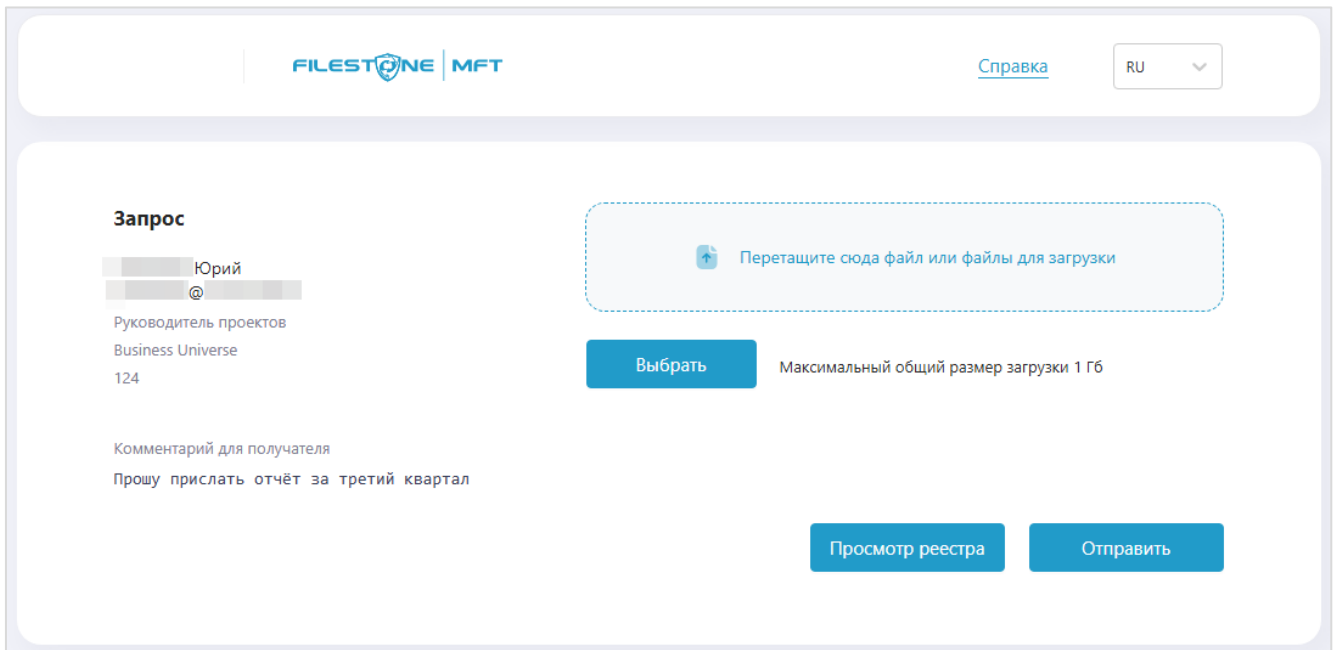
FILESTONE | MFT

Справка

RU

Запрос

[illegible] Юрий
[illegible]@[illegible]
Руководитель проектов
Business Universe
124

Комментарий для получателя
Прошу прислать отчёт за третий квартал

Перетащите сюда файл или файлы для загрузки

Выбрать

Максимальный общий размер загрузки 1 Гб

Просмотр реестра

Отправить